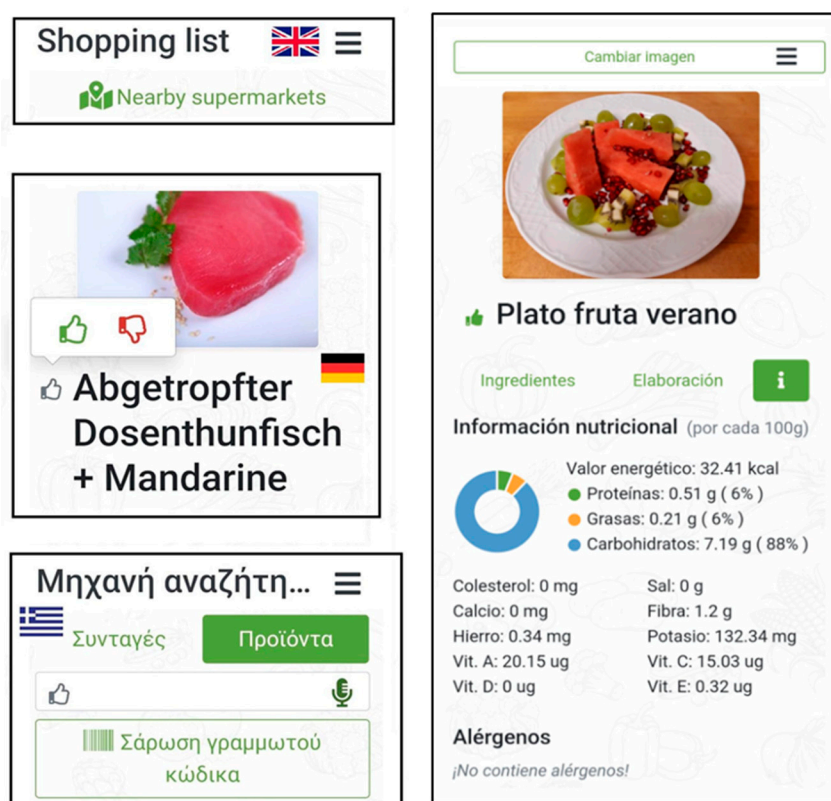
Shopping list

Nearby supermarkets

Abgetropfter Dosenthunfisch + Mandarine

Μηχανή αναζήτη...

Συνταγές

Προϊόντα

Σάρωση γραμμωτού κώδικα

Cambiar imagen

Plato fruta verano

Ingredientes

Elaboración

i

Información nutricional (por cada 100g)

Valor energético: 32.41 kcal
Proteínas: 0.51 g ( 6% )
Grasas: 0.21 g ( 6% )
Carbohidratos: 7.19 g ( 88% )

| | |
|---|---|
| Colesterol: 0 mg | Sal: 0 g |
| Calcio: 0 mg | Fibra: 1.2 g |
| Hierro: 0.34 mg | Potasio: 132.34 mg |
| Vit. A: 20.15 ug | Vit. C: 15.03 ug |
| Vit. D: 0 ug | Vit. E: 0.32 ug |

Alérgenos

¡No contiene alérgenos!